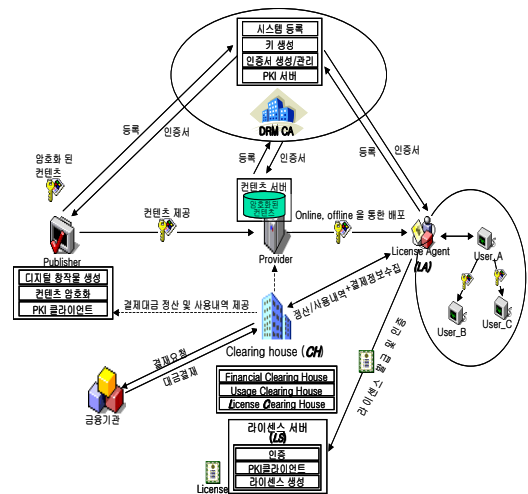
시스템 등록
키 생성
인증서 생성/관리
PKI 서버

DRM CA

등록
인증서
암호화 된 컨텐츠
등록
인증서
등록
인증서

컨텐츠 서버
암호화된 컨텐츠

컨텐츠 제공
Online, offline 을 통한 배포

Publisher
Provider
License Agent (LA)

User_A
User_B
User_C

디지털 창작물 생성
컨텐츠 암호화
PKI 클라이언트

결제대금 정산 및 사용내역 제공
정산/사용내역+결제정보수집

Clearing house (CH)

결제요청
대금결제

금융기관

Financial Clearing House
Usage Clearing House
License Clearing House

라이센스 요청 및 발급

라이센스 서버 (LS)
인증
PKI클라이언트
라이센스 생성

License